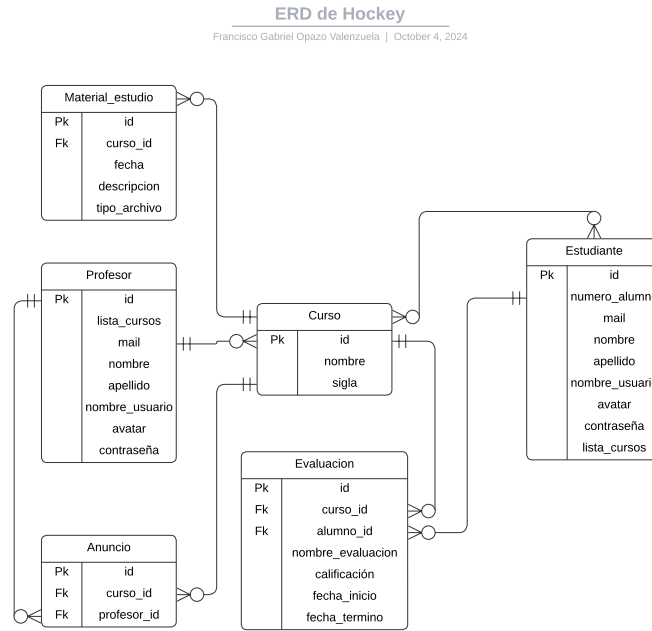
ERD de Hockey

Francisco Gabriel Opazo Valenzuela | October 4, 2024

| Material_estudio | |
|---|---|
| Pk | id |
| Fk | curso_id |
| | fecha |
| | descripcion |
| | tipo_archivo |

| Profesor | |
|---|---|
| Pk | id |
| | lista_cursos |
| | mail |
| | nombre |
| | apellido |
| | nombre_usuario |
| | avatar |
| | contraseña |

| Curso | |
|---|---|
| Pk | id |
| | nombre |
| | sigla |

| Estudiante | |
|---|---|
| Pk | id |
| | numero_alumn |
| | mail |
| | nombre |
| | apellido |
| | nombre_usuari |
| | avatar |
| | contraseña |
| | lista_cursos |

| Evaluacion | |
|---|---|
| Pk | id |
| Fk | curso_id |
| Fk | alumno_id |
| | nombre_evaluacion |
| | calificación |
| | fecha_inicio |
| | fecha_termino |

| Anuncio | |
|---|---|
| Pk | id |
| Fk | curso_id |
| Fk | profesor_id |